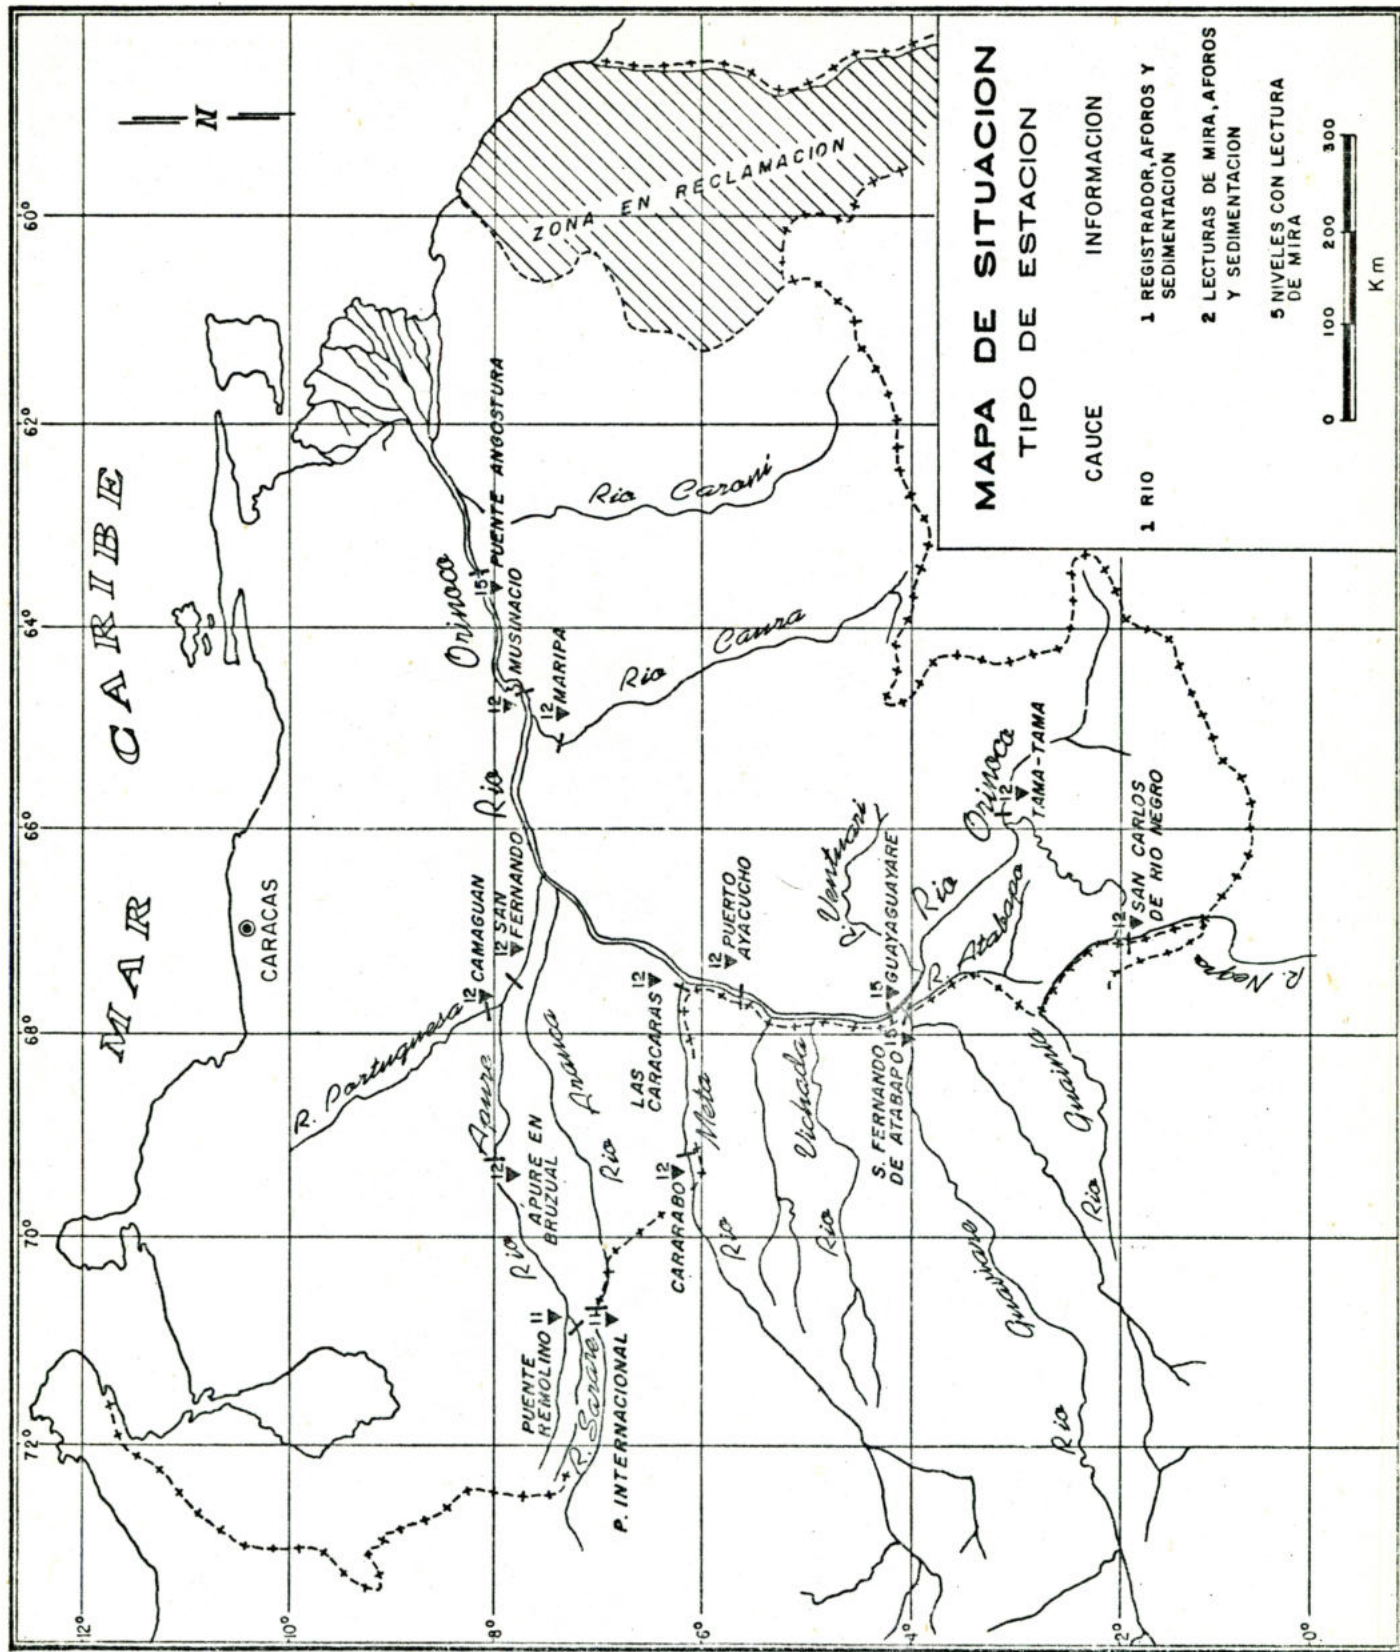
MAPA DE SITUACION
TIPO DE ESTACION

CAUCE

1 RIO

INFORMACION

1 REGISTRADOR, AFOROS Y SEDIMENTACION

2 LECTURAS DE MIRA, AFOROS Y SEDIMENTACION

5 NIVELES CON LECTURA DE MIRA

0 100 200 300
Km

N

MAR CARIBE

CARACAS

ZONA EN RECLAMACION

Rio Orinoco
15 PUENTE ANGOSTURA
12 MUSINACIO
12 MARIPA
Rio Caroni
Rio Caura
12 SAN FERNANDO
12 CAMAGUAN
R. Portuguesa
Rio Apure
12 APURE EN BRUZUAL
Rio Arauca
11 PUENTE REMOLINO
11 P. INTERNACIONAL
R. Sarare
12 CARARABO
12 LAS CARACARAS
Rio Meta
12 PUERTO AYACUCHO
Rio Vichada
Ventuari
15 GUAYAGUAYARE
15 S. FERNANDO DE ATABAPO
R. Atabapo
Rio Orinoco
12 TAMA-TAMA
12 SAN CARLOS DE RIO NEGRO
R. Negro
Rio Guainia
Guaviare
Rio

12°
10°
8°
6°
4°
2°
0°
72°
70°
68°
66°
64°
62°
60°